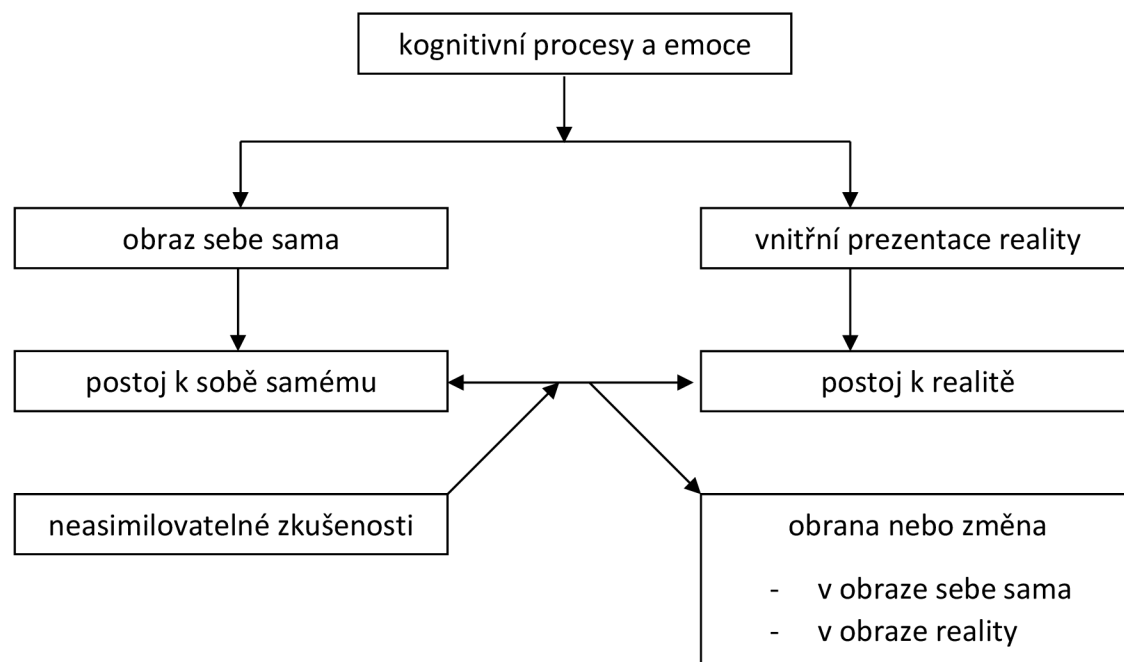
kognitivní procesy a emoce

obraz sebe sama

vnitřní prezentace reality

postoj k sobě samému

postoj k realitě

neasimilovatelné zkušenosti

obrana nebo změna

- v obraze sebe sama
- v obraze reality